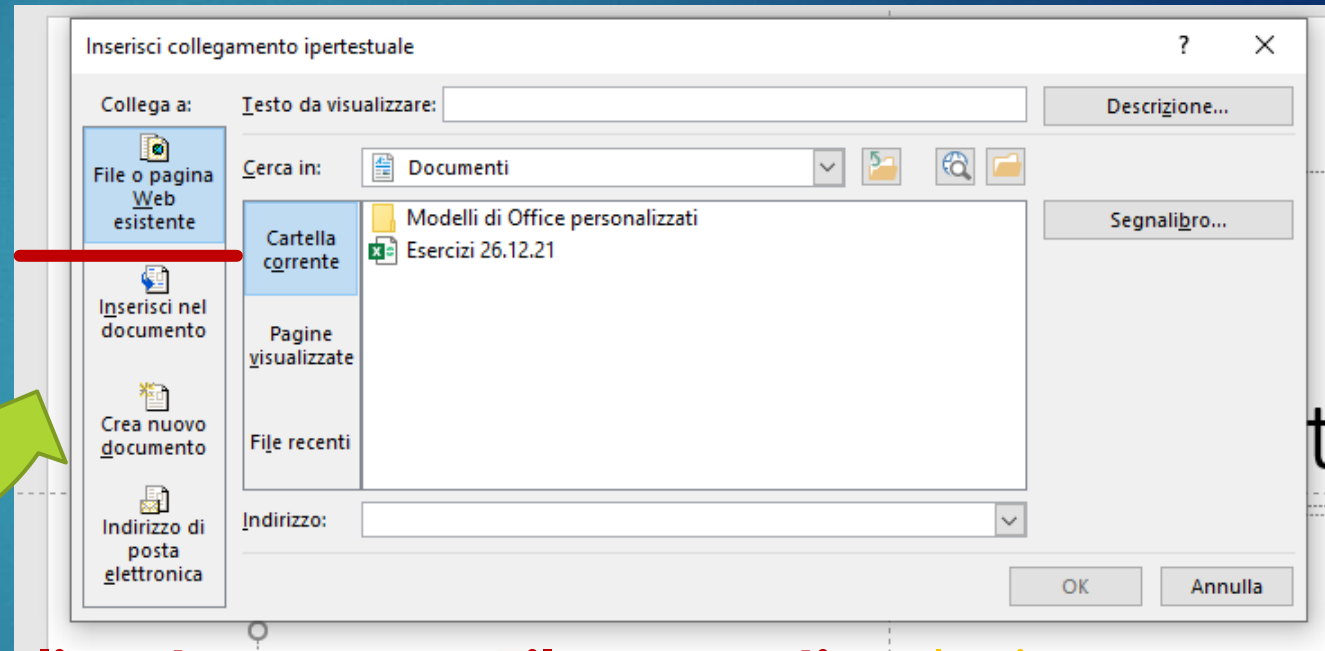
Inserisci collegamento ipertestuale

?

Collega a:

File o pagina Web esistente

Inserisci nel documento

Crea nuovo documento

Indirizzo di posta elettronica

Testo da visualizzare:

Descrizione...

Cerca in:

Documenti

Cartella corrente

Pagine visualizzate

File recenti

Modelli di Office personalizzati

Esercizi 26.12.21

Segnalibro...

Indirizzo:

OK

Annulla

t

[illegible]